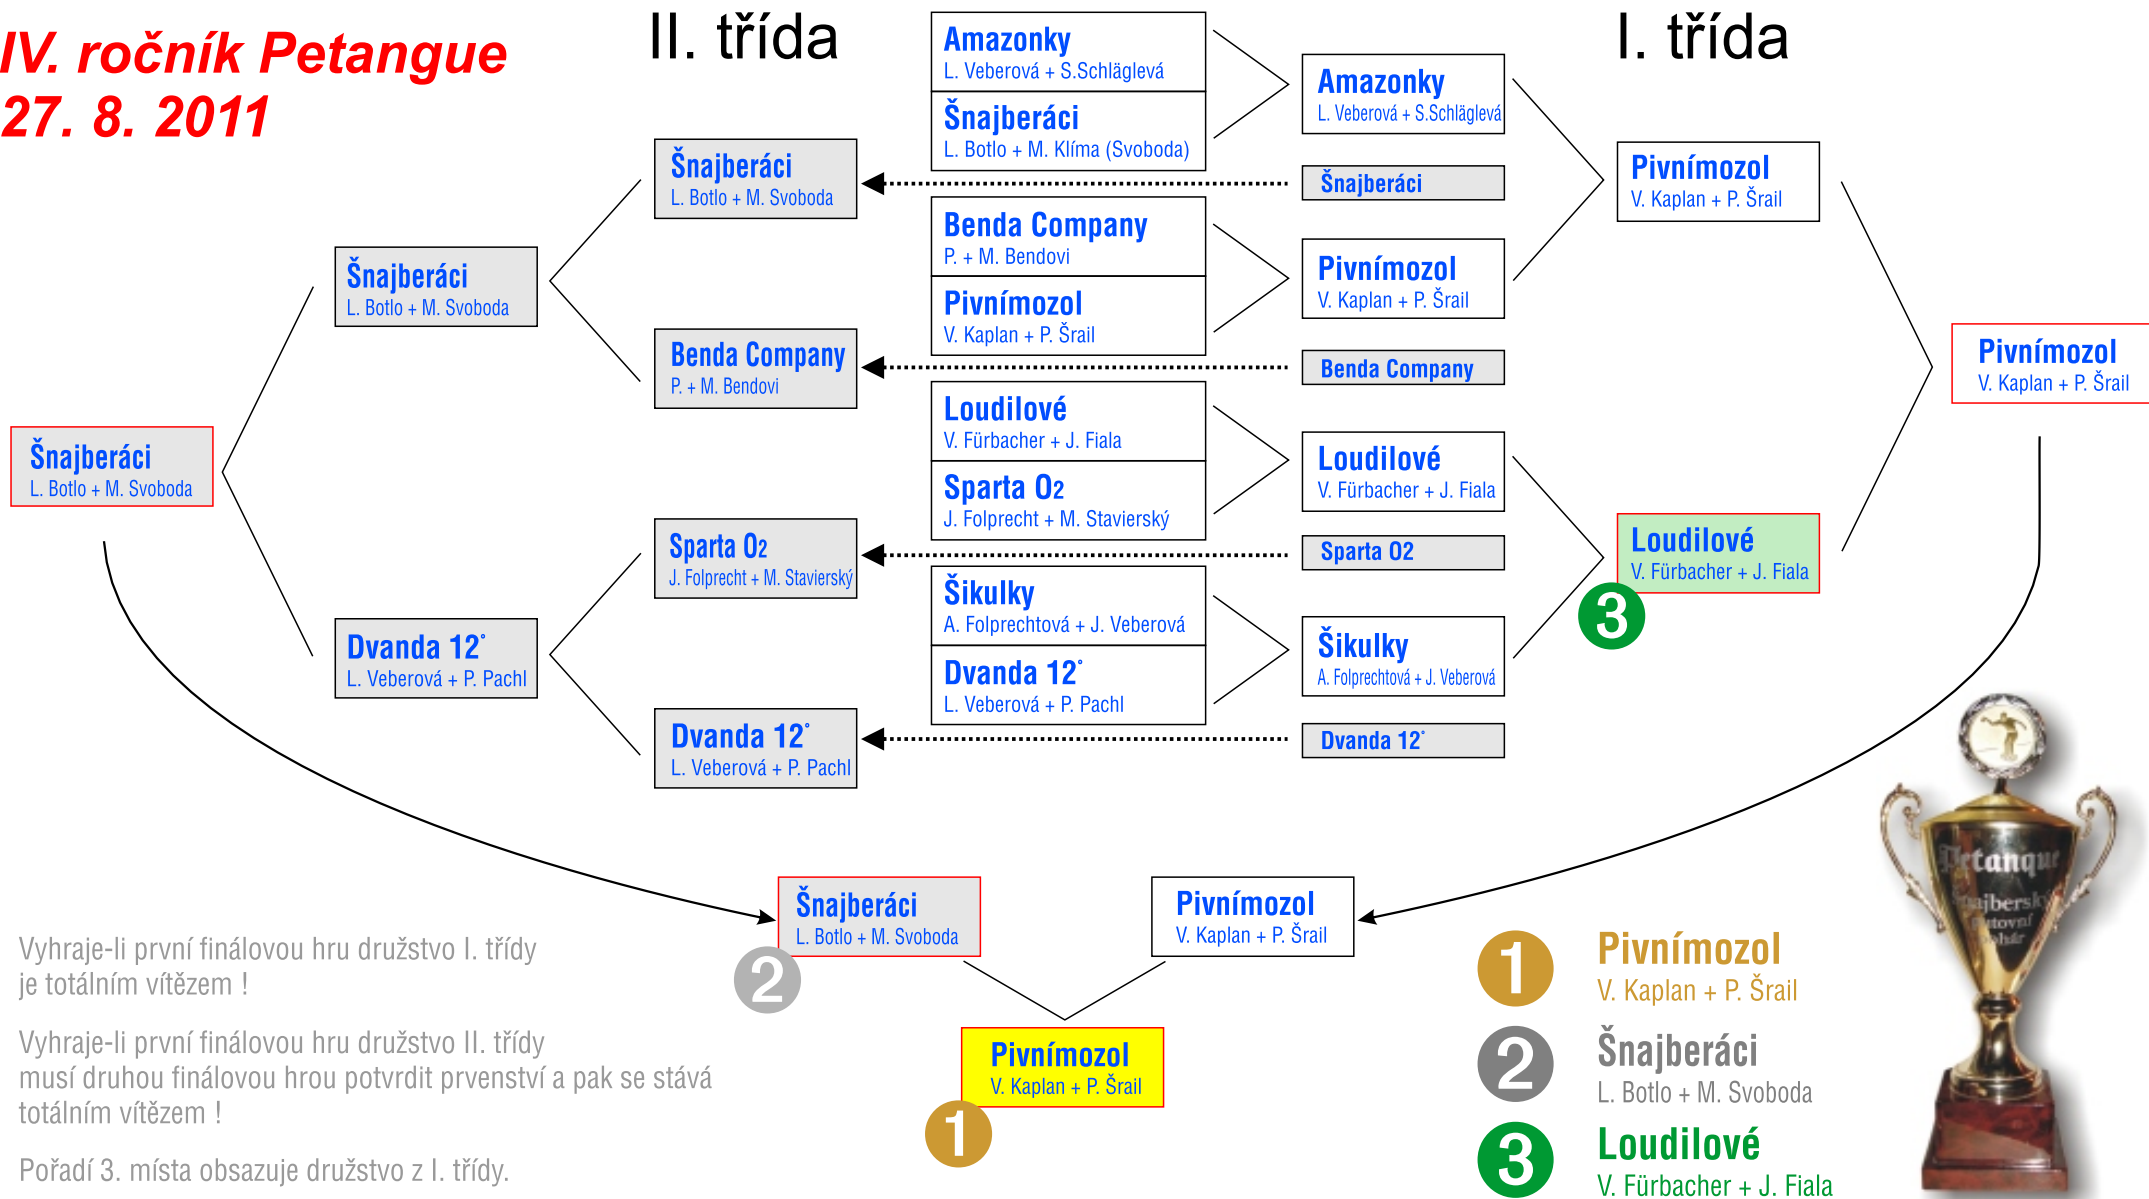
IV. ročník Petangue
27. 8. 2011

II. třída

I. třída

Amazonky
L. Veberová + S.Schläglevá

Šnajberáci
L. Botlo + M. Klíma (Svoboda)

Benda Company
P. + M. Bendovi

Pivnímozol
V. Kaplan + P. Šrail

Loudilové
V. Fürbacher + J. Fiala

Sparta O2
J. Folprecht + M. Stavierský

Šikulky
A. Folprechtová + J. Veberová

Dvanda 12˚
L. Veberová + P. Pachl

Amazonky
L. Veberová + S.Schläglevá

Šnajberáci

Pivnímozol
V. Kaplan + P. Šrail

Benda Company

Loudilové
V. Fürbacher + J. Fiala

Sparta O2

Šikulky
A. Folprechtová + J. Veberová

Dvanda 12˚

Pivnímozol
V. Kaplan + P. Šrail

Loudilové
V. Fürbacher + J. Fiala

3

Pivnímozol
V. Kaplan + P. Šrail

Šnajberáci
L. Botlo + M. Svoboda

Benda Company
P. + M. Bendovi

Sparta O2
J. Folprecht + M. Stavierský

Dvanda 12˚
L. Veberová + P. Pachl

Šnajberáci
L. Botlo + M. Svoboda

Dvanda 12˚
L. Veberová + P. Pachl

Šnajberáci
L. Botlo + M. Svoboda

Šnajberáci
L. Botlo + M. Svoboda

2

Pivnímozol
V. Kaplan + P. Šrail

Pivnímozol
V. Kaplan + P. Šrail

1

Vyhraje-li první finálovou hru družstvo I. třídy je totálním vítězem !

Vyhraje-li první finálovou hru družstvo II. třídy musí druhou finálovou hrou potvrdit prvenství a pak se stává totálním vítězem !

Pořadí 3. místa obsazuje družstvo z I. třídy.

1 Pivnímozol
V. Kaplan + P. Šrail

2 Šnajberáci
L. Botlo + M. Svoboda

3 Loudilové
V. Fürbacher + J. Fiala

Petanque
Šnajberský
putovní
pohár